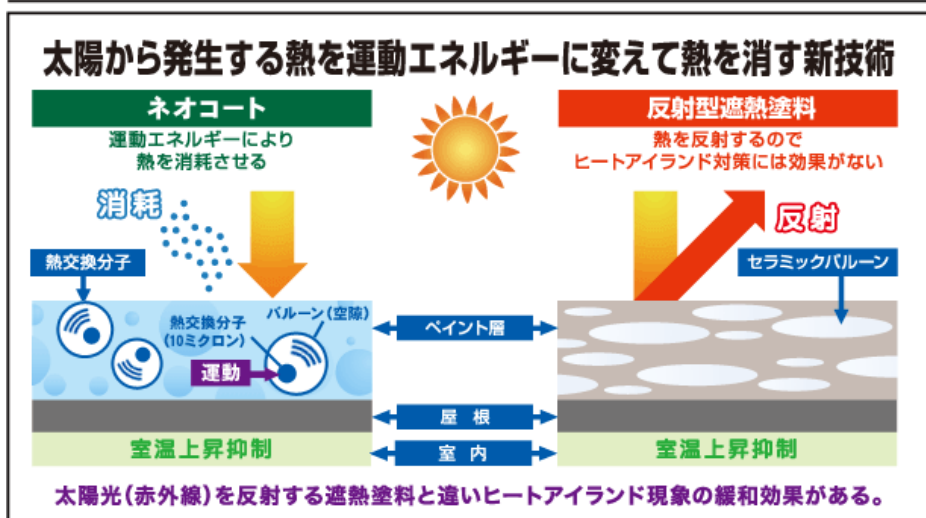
太陽から発生する熱を運動エネルギーに変えて熱を消す新技術

ネオコート
運動エネルギーにより熱を消耗させる

反射型遮熱塗料
熱を反射するのでヒートアイランド対策には効果がない

消耗

反射

熱交換分子

セラミックバルーン

熱交換分子（10ミクロン）

バルーン（空隙）

運動

ペイント層

屋根

室内

室温上昇抑制

室温上昇抑制

太陽光（赤外線）を反射する遮熱塗料と違いヒートアイランド現象の緩和効果がある。